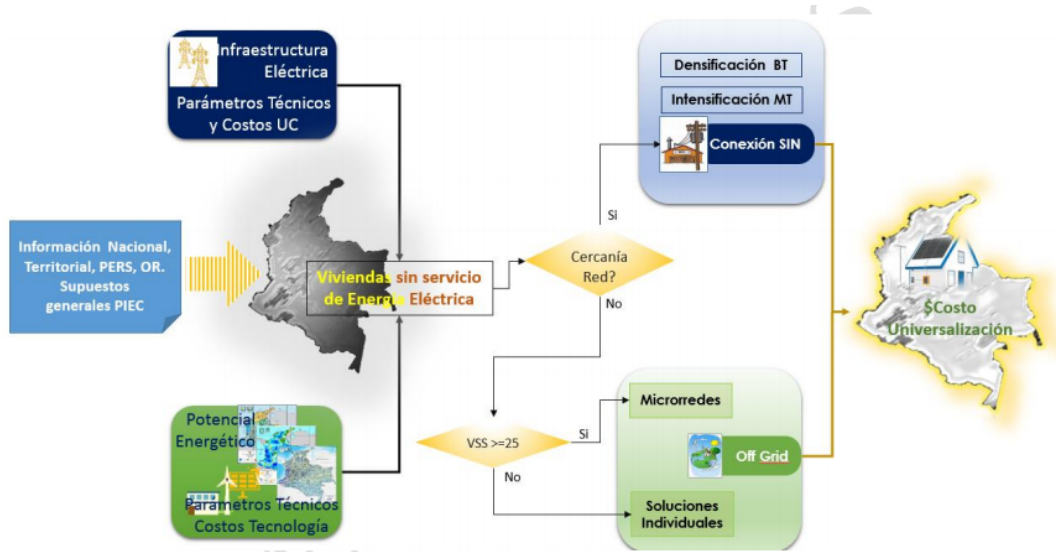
Infraestructura Eléctrica

Parámetros Técnicos y Costos UC

Información Nacional, Territorial, PERS, OR. Supuestos generales PIEC

Viviendas sin servicio de Energía Eléctrica

Potencial Energético

Parámetros Técnicos Costos Tecnología

Cercanía Red?

Si

No

VSS >=25

Si

No

Densificación BT

Intensificación MT

Conexión SIN

Microrredes

Off Grid

Soluciones Individuales

$Costo Universalización